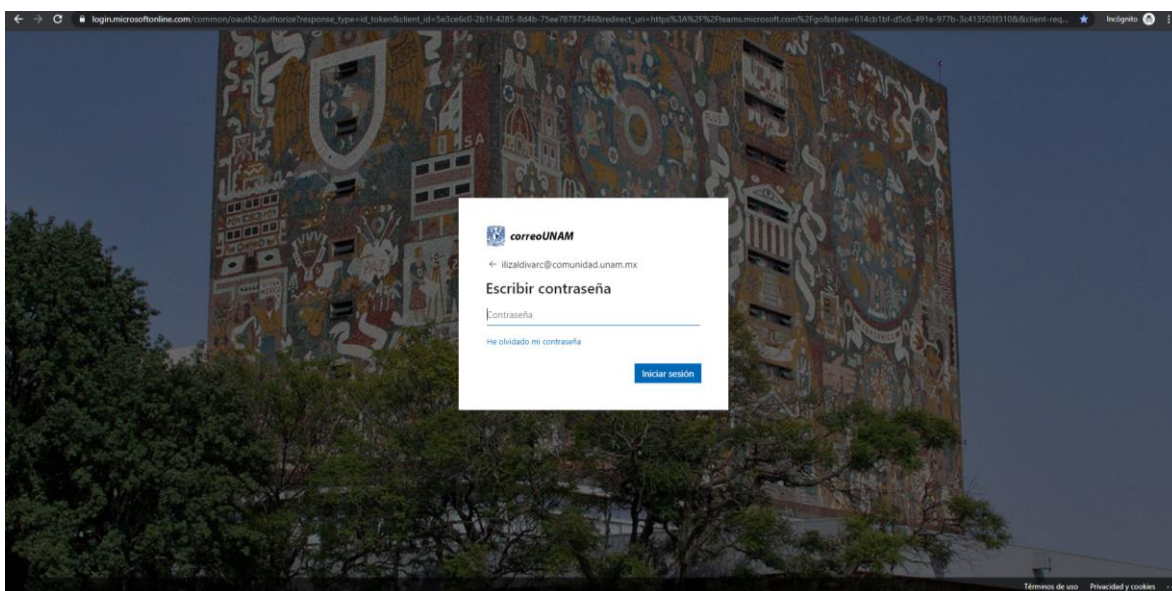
login.microsoftonline.com/common/oauth2/authorize?response_type=id_token&client_id=5e3ce6c0-2b1f-4285-8d4b-75ee78787346&redirect_uri=https%3A%2F%2Fteams.microsoft.com%2Fgo&state=614cb1bf-d5c6-491e-977b-3c413503f310&&client-req...

Incógnito

correoUNAM

← ilizaldivarc@comunidad.unam.mx

Escribir contraseña

Contraseña

He olvidado mi contraseña

Iniciar sesión

Términos de uso Privacidad y cookies